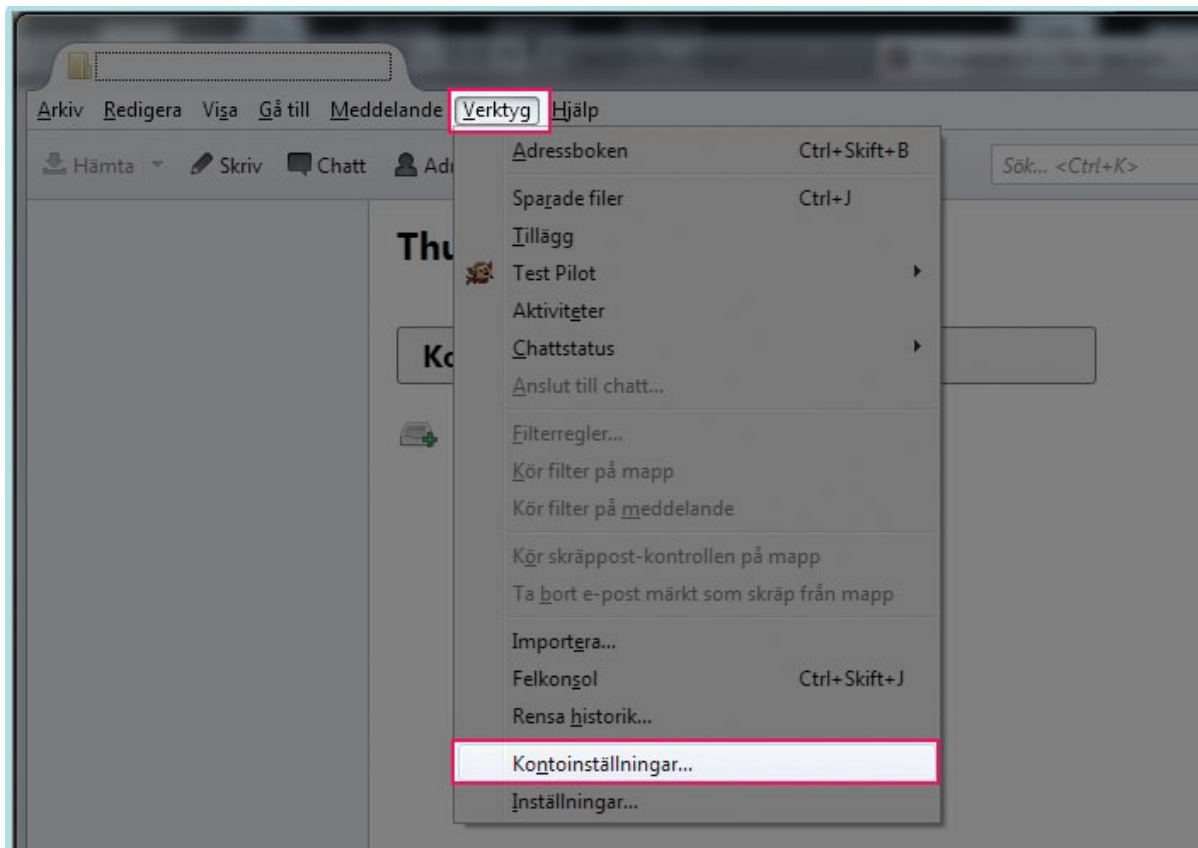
Arkiv Redigera Visa Gå till Meddelande Verktyg Hjälp

Hämta Skriv Chatt Adr

Sök... <Ctrl+K>

Thu

Ko

Adressboken Ctrl+Skift+B
Sparade filer Ctrl+J
Tillägg
Test Pilot
Aktiviteter
Chattstatus
Anslut till chatt...
Filterregler...
Kör filter på mapp
Kör filter på meddelande
Kör skräppost-kontrollen på mapp
Ta bort e-post märkt som skräp från mapp
Importera...
Felkonsol Ctrl+Skift+J
Rensa historik...
Kontoinställningar...
Inställningar...